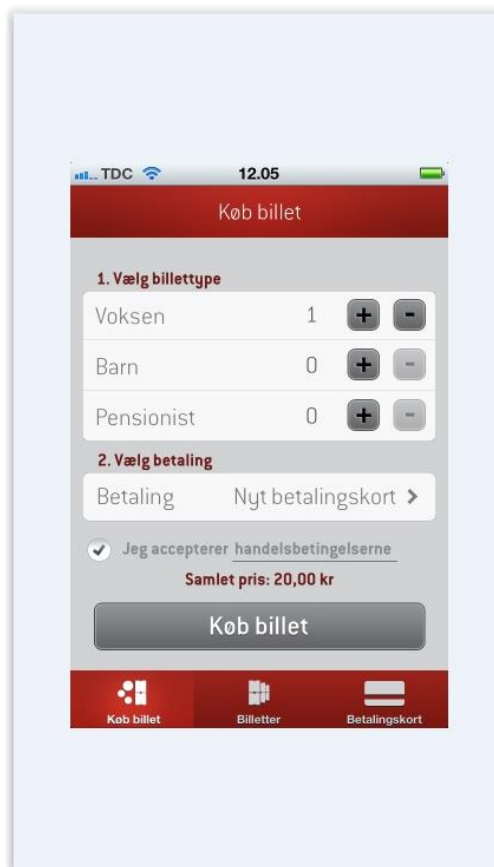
TDC 12.05

Køb billet

1. Vælg billettype

Voksen 1 + -

Barn 0 + -

Pensionist 0 + -

2. Vælg betaling

Betaling Nyt betalingskort >

Jeg accepterer handelsbetingelserne

Samlet pris: 20,00 kr

Køb billet

Køb billet Billetter Betalingskort